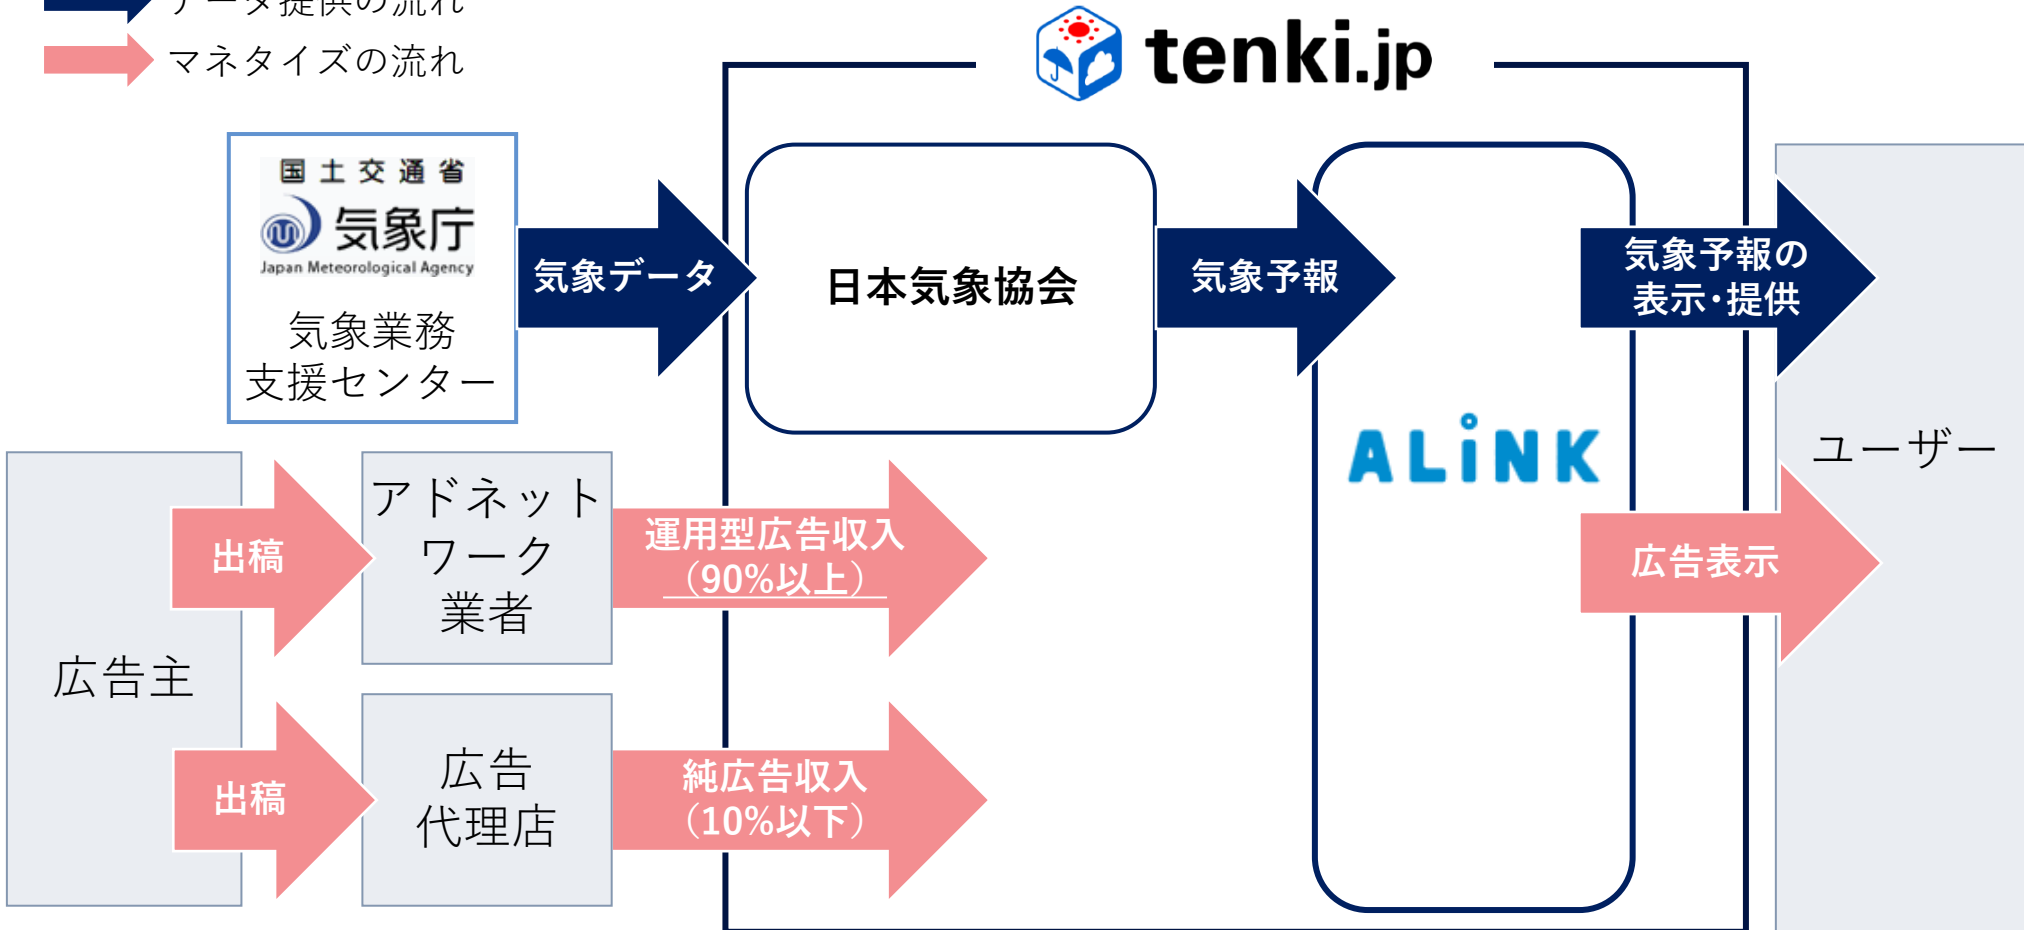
データ提供の流れ
マネタイズの流れ

tenki.jp

国土交通省
気象庁
Japan Meteorological Agency
気象業務支援センター

気象データ

日本気象協会

気象予報

ALiNK

気象予報の表示・提供

ユーザー

広告主

出稿

アドネットワーク業者

運用型広告収入（90%以上）

出稿

広告代理店

純広告収入（10%以下）

広告表示